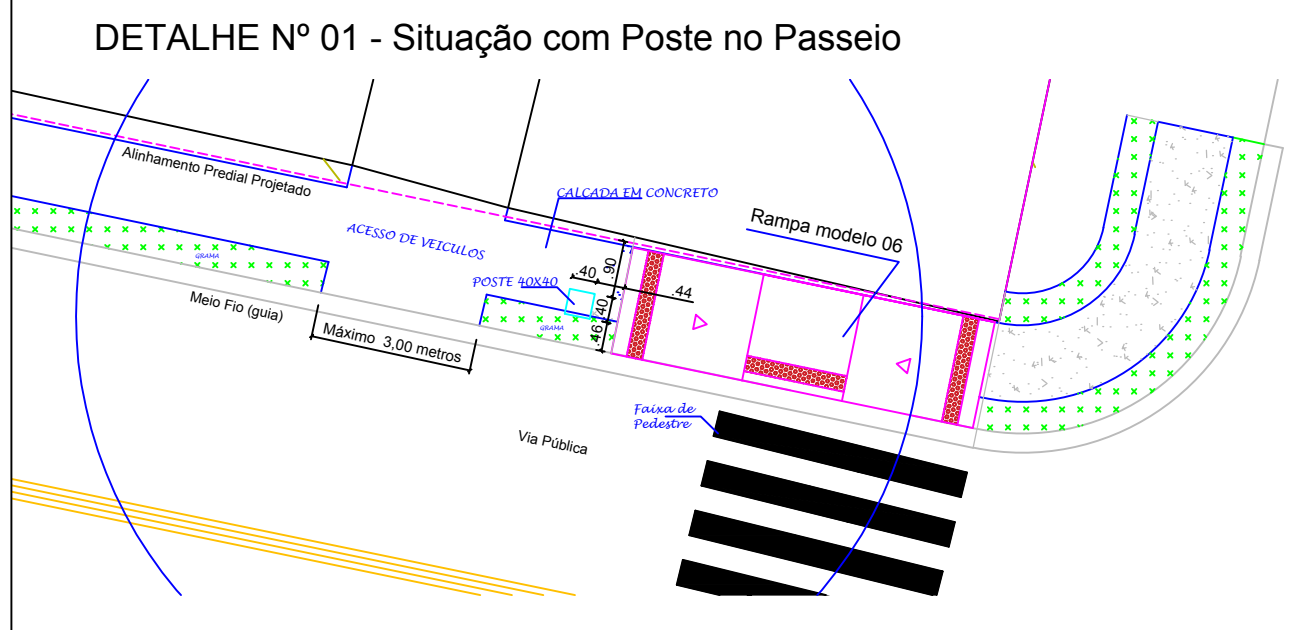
DETALHE Nº 01 - Situação com Poste no Passeio

Alinhamento Predial Projetado

CALCADA EM CONCRETO

ACESSO DE VEICULOS

Rampa modelo 06

GRAMA

POSTE 40X40

.40

.90

.44

.40

.46

GRAMA

Meio Fio (guia)

Máximo 3,00 metros

Faixa de Pedestre

Via Pública